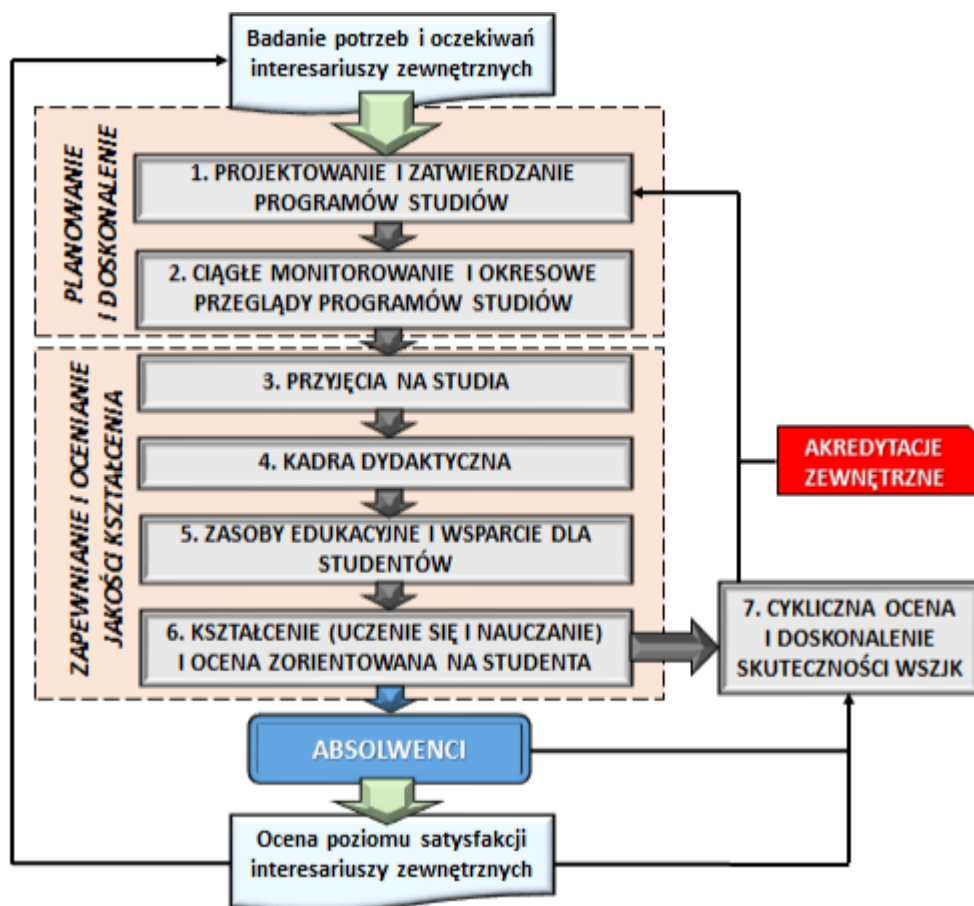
Badanie potrzeb i oczekiwań interesariuszy zewnętrznych

PLANOWANIE I DOSKONALENIE

1. PROJEKTOWANIE I ZATWIERDZANIE PROGRAMÓW STUDIÓW

2. CIĄGŁE MONITOROWANIE I OKRESOWE PRZEGLĄDY PROGRAMÓW STUDIÓW

ZAPEWNIANIE I OCENIANIE JAKOŚCI KSZTAŁCENIA

3. PRZYJĘCIA NA STUDIA

4. KADRA DYDAKTYCZNA

5. ZASOBY EDUKACYJNE I WSPARCIE DLA STUDENTÓW

6. KSZTAŁCENIE (UCZENIE SIĘ I NAUCZANIE) I OCENA ZORIENTOWANA NA STUDENTA

AKREDYTACJE ZEWNĘTRZNE

7. CYKLICZNA OCENA I DOSKONALENIE SKUTECZNOŚCI WSZJK

ABSOLWENCI

Ocena poziomu satysfakcji interesariuszy zewnętrznych